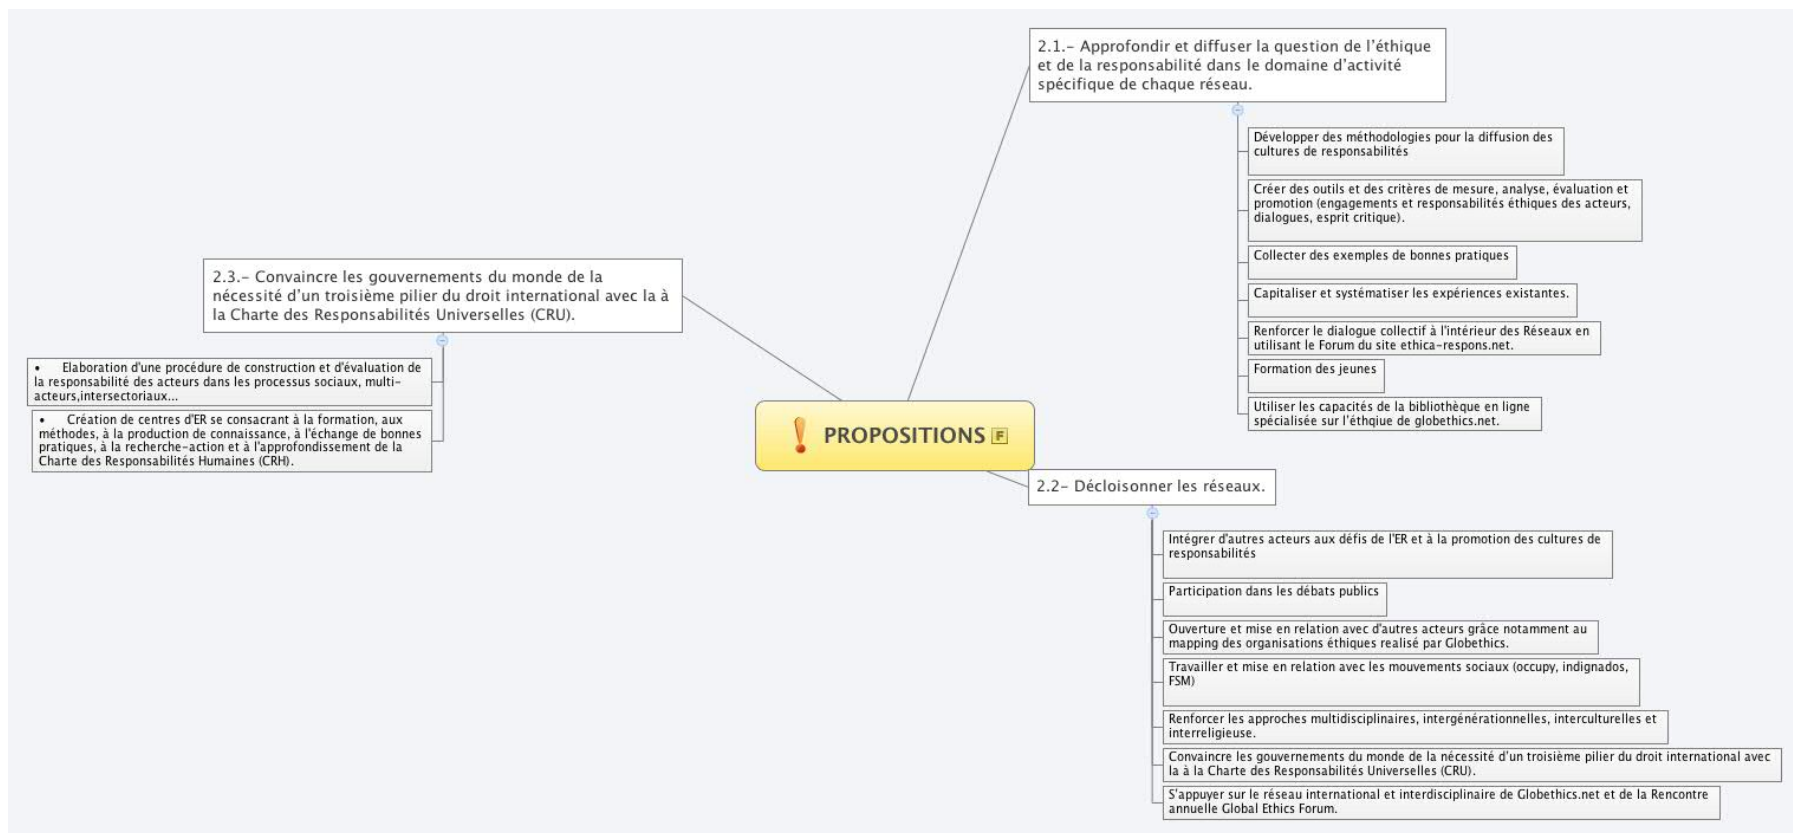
PROPOSITIONS F

2.1.- Approfondir et diffuser la question de l'éthique et de la responsabilité dans le domaine d'activité spécifique de chaque réseau.

Développer des méthodologies pour la diffusion des cultures de responsabilités

Créer des outils et des critères de mesure, analyse, évaluation et promotion (engagements et responsabilités éthiques des acteurs, dialogues, esprit critique).

Collecter des exemples de bonnes pratiques

Capitaliser et systématiser les expériences existantes.

Renforcer le dialogue collectif à l'intérieur des Réseaux en utilisant le Forum du site ethica-respons.net.

Formation des jeunes

Utiliser les capacités de la bibliothèque en ligne spécialisée sur l'éthqiue de globethics.net.

2.3.- Convaincre les gouvernements du monde de la nécessité d'un troisième pilier du droit international avec la à la Charte des Responsabilités Universelles (CRU).

• Elaboration d'une procédure de construction et d'évaluation de la responsabilité des acteurs dans les processus sociaux, multi-acteurs,intersectoriaux...

• Création de centres d'ER se consacrant à la formation, aux méthodes, à la production de connaissance, à l'échange de bonnes pratiques, à la recherche-action et à l'approfondissement de la Charte des Responsabilités Humaines (CRH).

2.2- Décloisonner les réseaux.

Intégrer d'autres acteurs aux défis de l'ER et à la promotion des cultures de responsabilités

Participation dans les débats publics

Ouverture et mise en relation avec d'autres acteurs grâce notamment au mapping des organisations éthiques realisé par Globethics.

Travailler et mise en relation avec les mouvements sociaux (occupy, indignados, FSM)

Renforcer les approches multidisciplinaires, intergénérationnelles, interculturelles et interreligieuse.

Convaincre les gouvernements du monde de la nécessité d'un troisième pilier du droit international avec la à la Charte des Responsabilités Universelles (CRU).

S'appuyer sur le réseau international et interdisciplinaire de Globethics.net et de la Rencontre annuelle Global Ethics Forum.